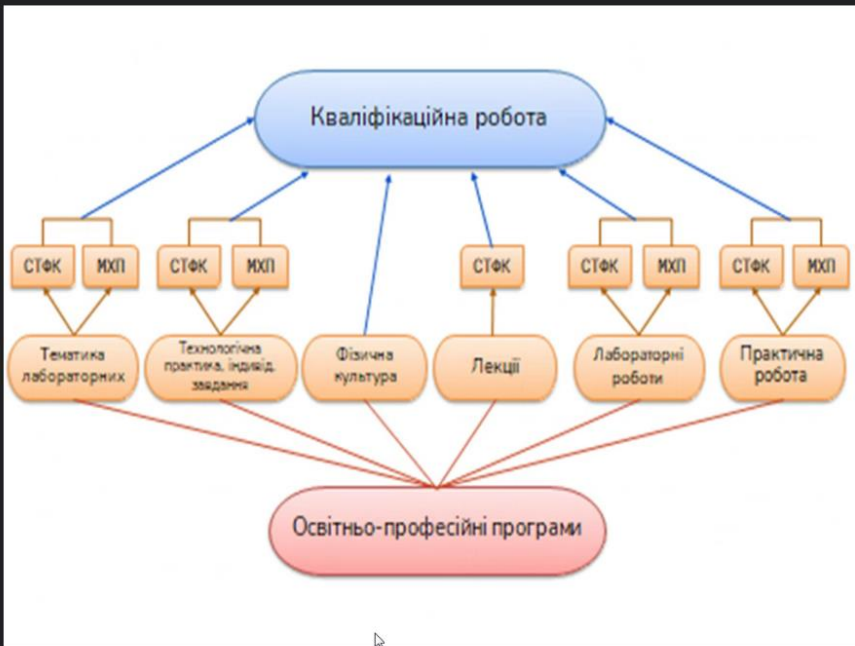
Кваліфікаційна робота

СТФК
МХП
СТФК
МХП
СТФК
СТФК
МХП
СТФК
МХП

Тематика лабораторних
Технологічна практика, індивід. завдання
Фізична культура
Лекції
Лабораторні роботи
Практична робота

Освітньо-професійні програми